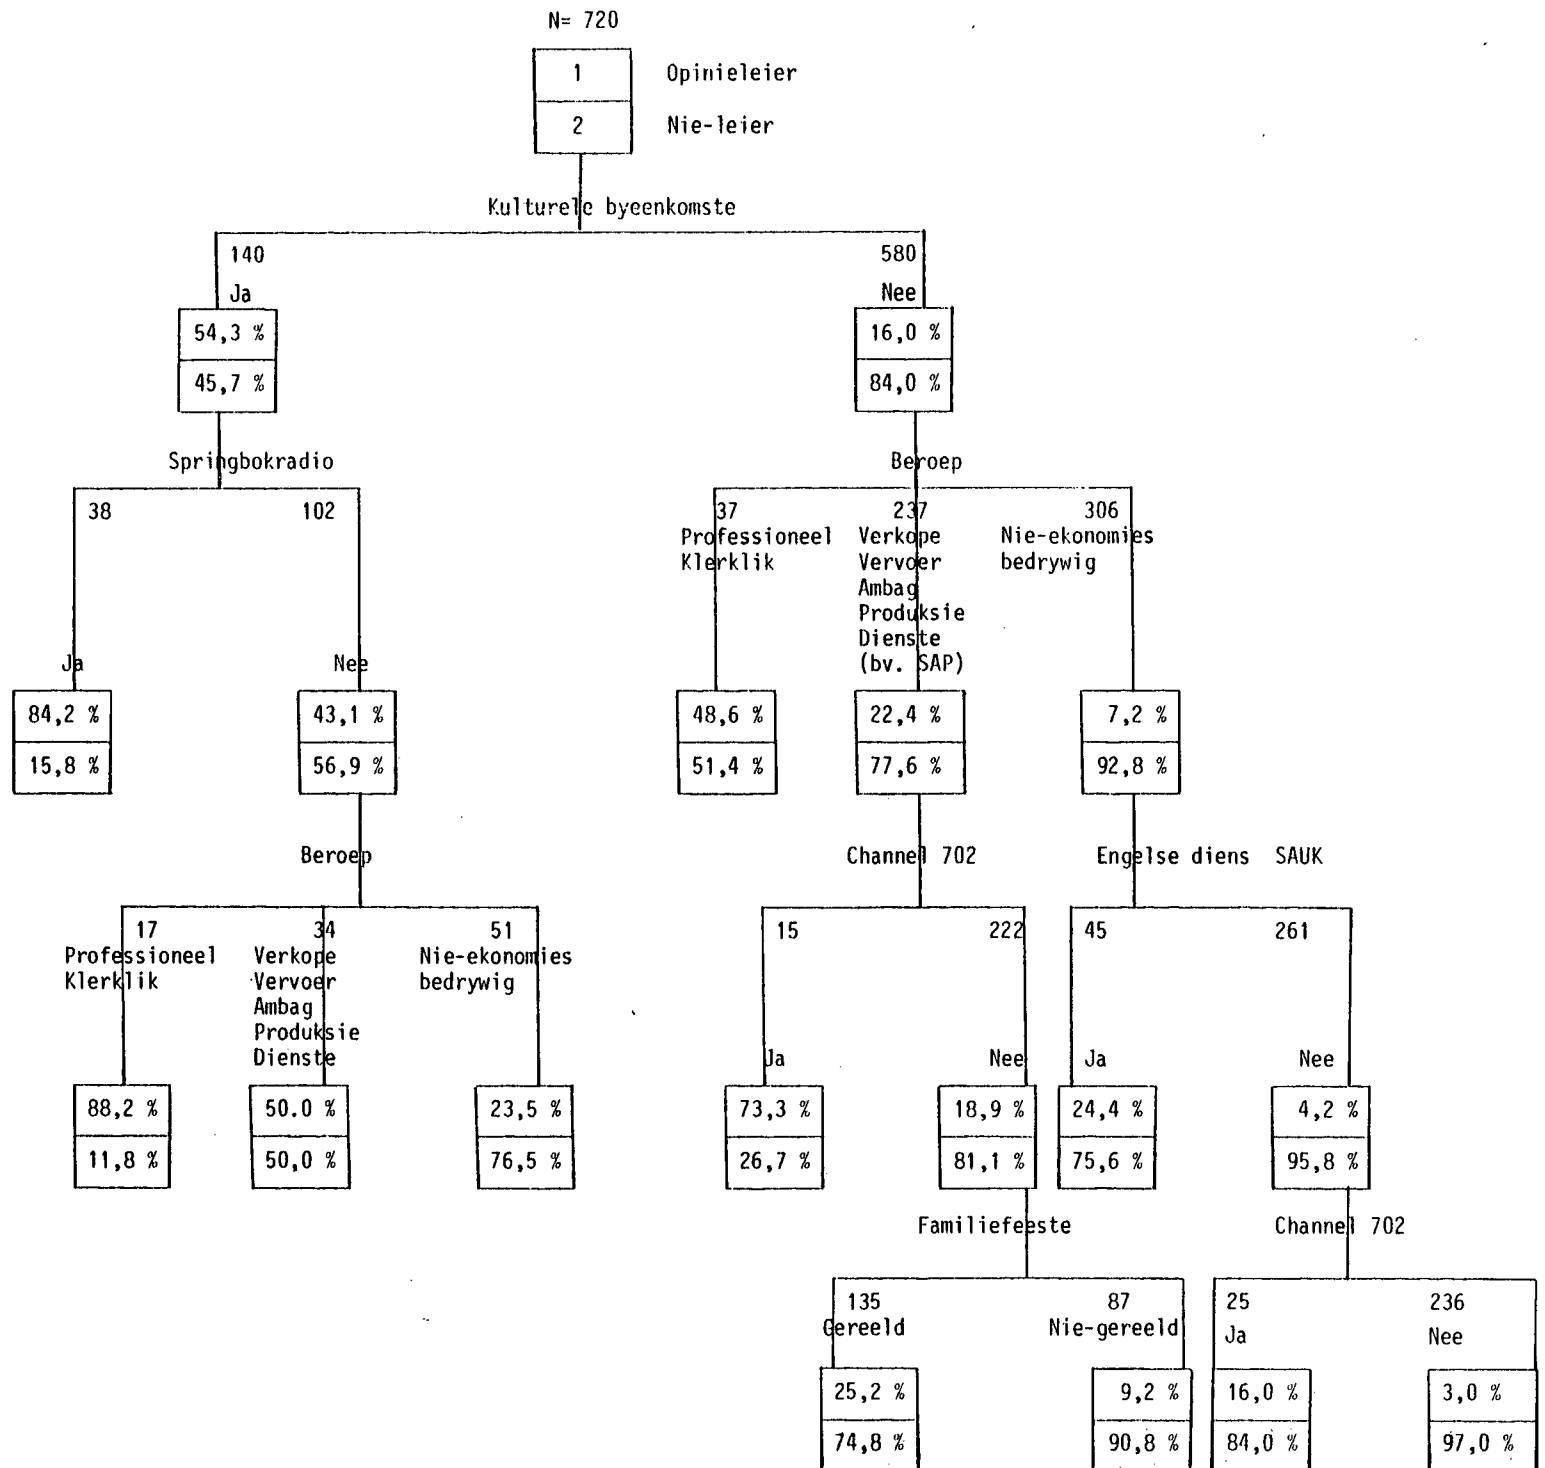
N= 720

1 Opinieleier

2 Nie-leier

Kulturele byeenkomste

140
Ja
54,3 %
45,7 %

580
Nee
16,0 %
84,0 %

Springbokradio

38
Ja
84,2 %
15,8 %

102
Nee
43,1 %
56,9 %

Beroep

17
Professioneel
Klerklik
88,2 %
11,8 %

34
Verkope
Vervoer
Ambag
Produksie
Dienste
50.0 %
50,0 %

51
Nie-ekonomies
bedrywig
23,5 %
76,5 %

Beroep

37
Professioneel
Klerklik
48,6 %
51,4 %

237
Verkope
Vervoer
Ambag
Produksie
Dienste
(bv. SAP)
22,4 %
77,6 %

306
Nie-ekonomies
bedrywig
7,2 %
92,8 %

Channel 702

15
Ja
73,3 %
26,7 %

222
Nee
18,9 %
81,1 %

Engelse diens SAUK

45
Ja
24,4 %
75,6 %

261
Nee
4,2 %
95,8 %

Familiefeeste

135
Gereeld
25,2 %
74,8 %

87
Nie-gereeld
9,2 %
90,8 %

Channel 702

25
Ja
16,0 %
84,0 %

236
Nee
3,0 %
97,0 %